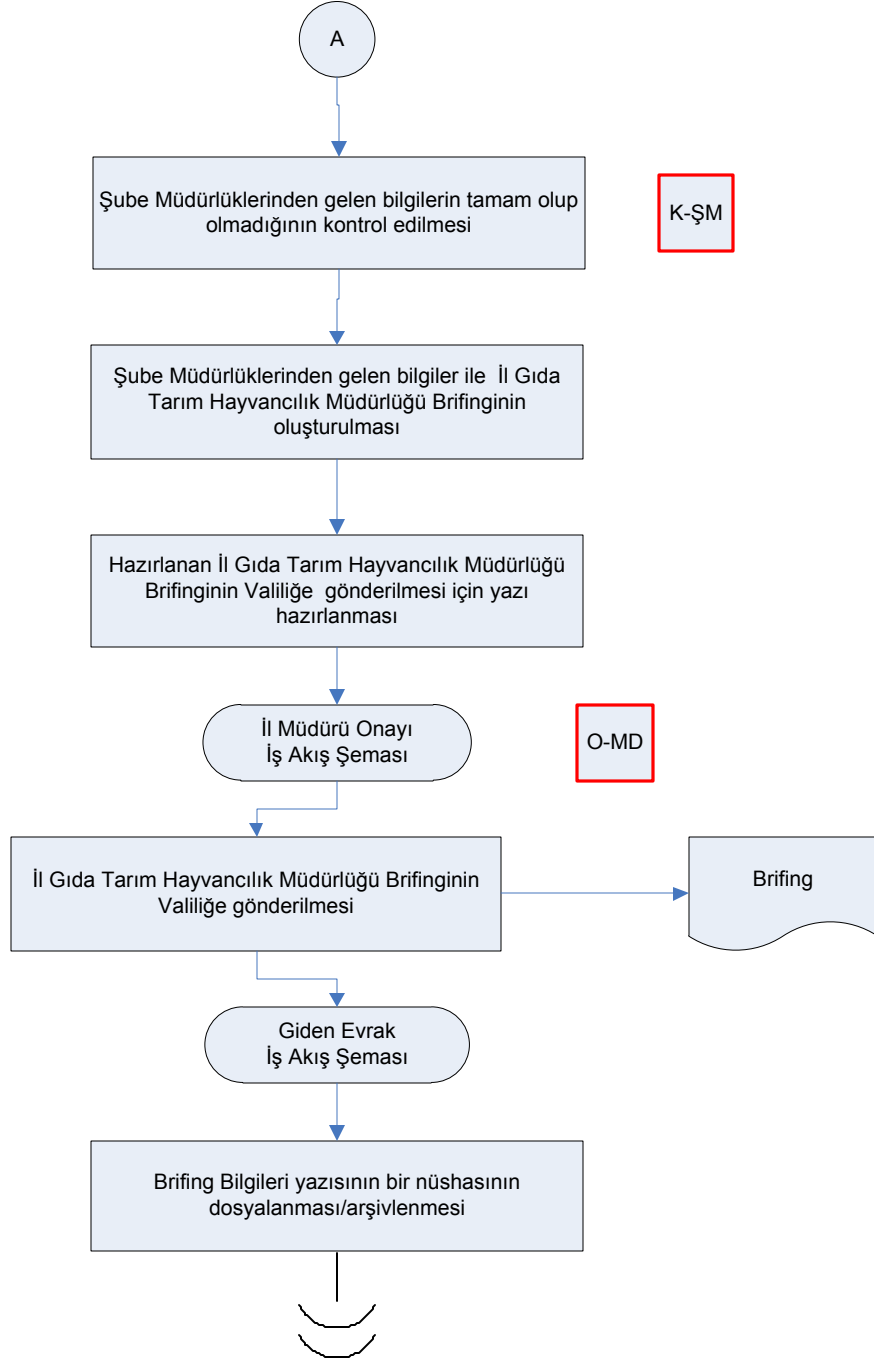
A

Şube Müdürlüklerinden gelen bilgilerin tamam olup olmadığının kontrol edilmesi

K-ŞM

Şube Müdürlüklerinden gelen bilgiler ile İl Gıda Tarım Hayvancılık Müdürlüğü Brifinginin oluşturulması

Hazırlanan İl Gıda Tarım Hayvancılık Müdürlüğü Brifinginin Valiliğe gönderilmesi için yazı hazırlanması

İl Müdürü Onayı
İş Akış Şeması

O-MD

İl Gıda Tarım Hayvancılık Müdürlüğü Brifinginin Valiliğe gönderilmesi

Brifing

Giden Evrak
İş Akış Şeması

Brifing Bilgileri yazısının bir nüshasının dosyalanması/arşivlenmesi